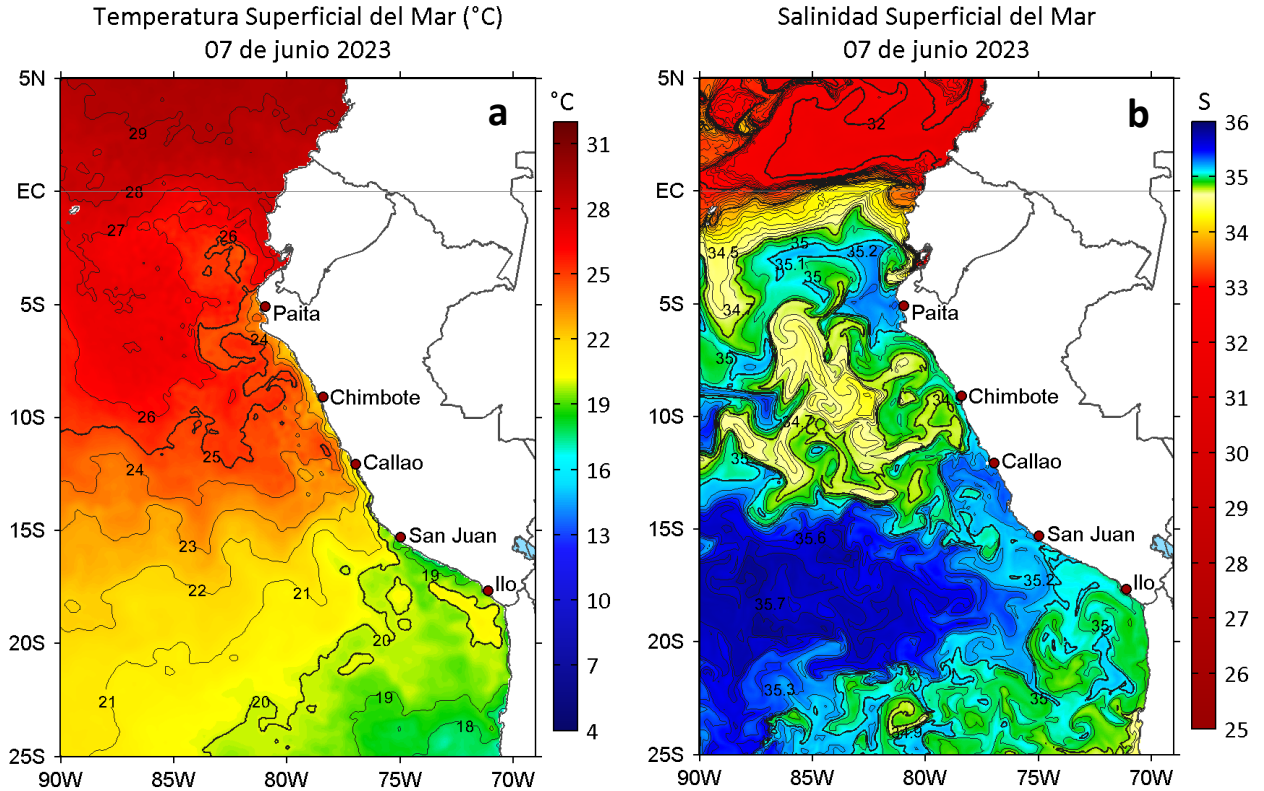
Temperatura Superficial del Mar (°C)
07 de junio 2023

a

°C
31
28
25
22
19
16
13
10
7
4

5N
EC
5S
10S
15S
20S
25S

90W 85W 80W 75W 70W

29
28
27
26
24
26
25
24
23
22
21
21
20
19
20
19
18

Paita
Chimbote
Callao
San Juan
Ilo

Salinidad Superficial del Mar
07 de junio 2023

b

S
36
35
34
33
32
31
30
29
28
27
26
25

5N
EC
5S
10S
15S
20S
25S

90W 85W 80W 75W 70W

32
34.5
35
35.2
35.1
35
34.7
35
34
34.7
35
35.6
35.7
35.2
35
35.3
35
34.9

Paita
Chimbote
Callao
San Juan
Ilo